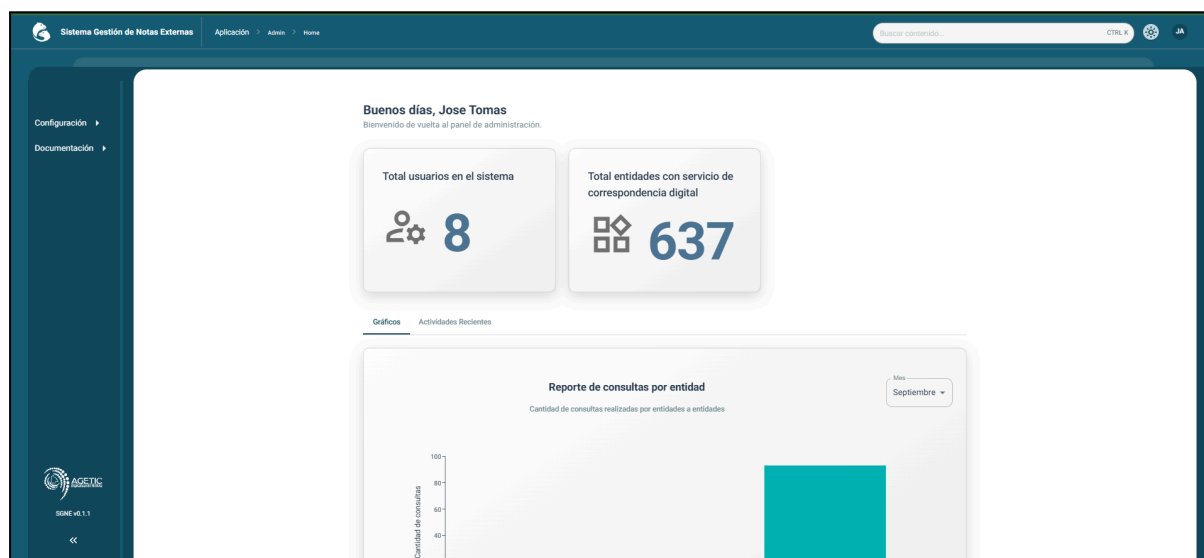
Sistema Gestión de Notas Externas
Aplicación > Admin > Home
Buscar contenido...
CTRL K
JA

Configuración
Documentación

AGETIC
SGNE v0.1.1
«

Buenos días, Jose Tomas
Bienvenido de vuelta al panel de administración.

Total usuarios en el sistema
8

Total entidades con servicio de correspondencia digital
637

Gráficos
Actividades Recientes

Reporte de consultas por entidad
Cantidad de consultas realizadas por entidades a entidades
Mes
Septiembre

Cantidad de consultas
100
80
60
40